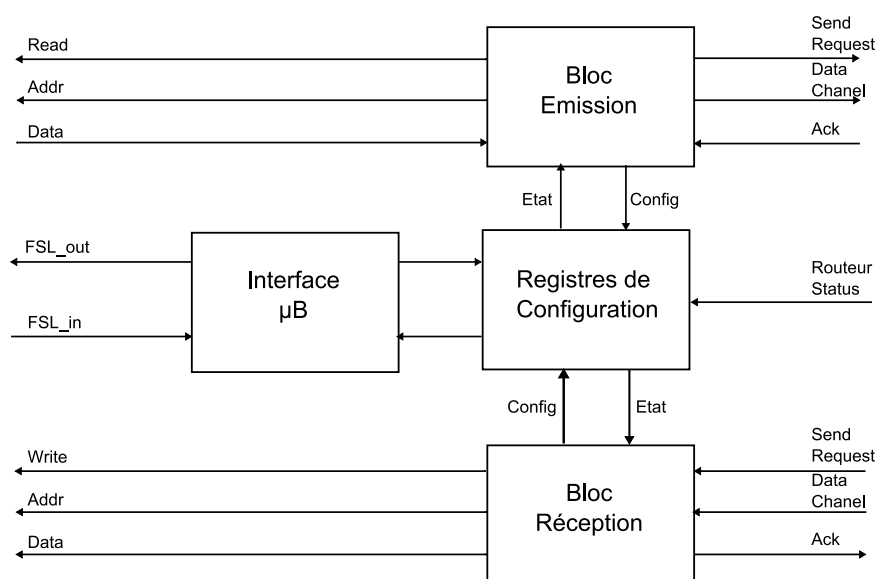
Read

Addr

Data

Bloc Emission

Send Request

Data Chanel

Ack

Etat

Config

FSL_out

FSL_in

Interface µB

Registres de Configuration

Routeur Status

Config

Etat

Write

Addr

Data

Bloc Réception

Send Request

Data Chanel

Ack